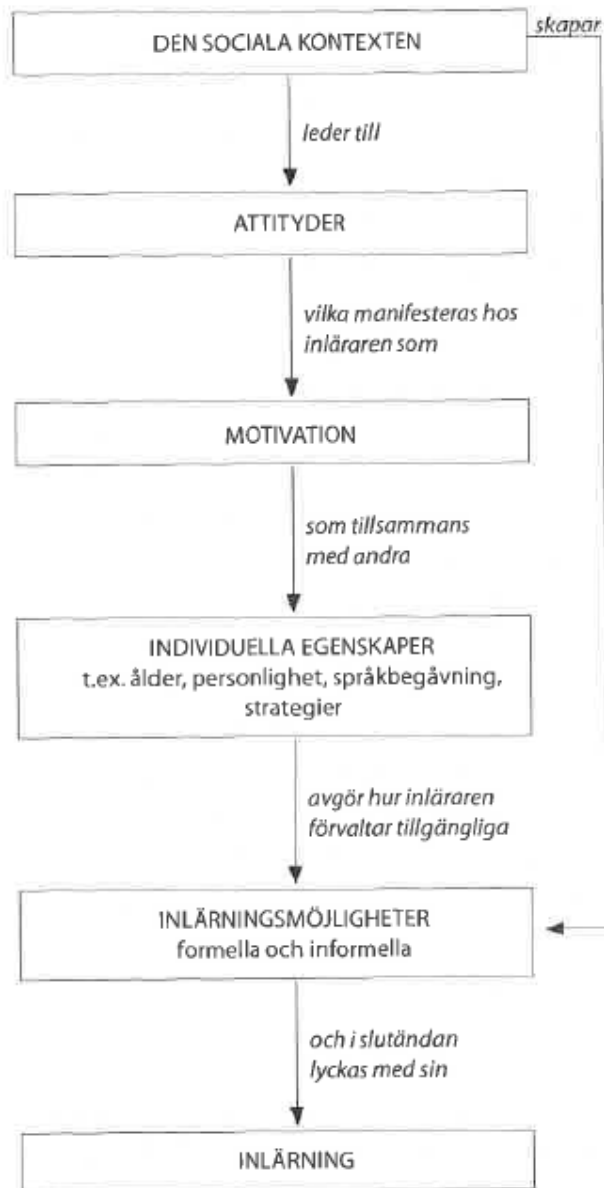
DEN SOCIALA KONTEXTEN

skapar

leder till

ATTITYDER

vilka manifesteras hos inläraren som

MOTIVATION

som tillsammans med andra

INDIVIDUELLA EGENSKAPER
t.ex. ålder, personlighet, språkbegåvning, strategier

avgör hur inläraren förvaltar tillgängliga

INLÄRNINGSMÖJLIGHETER
formella och informella

och i slutändan lyckas med sin

INLÄRNING